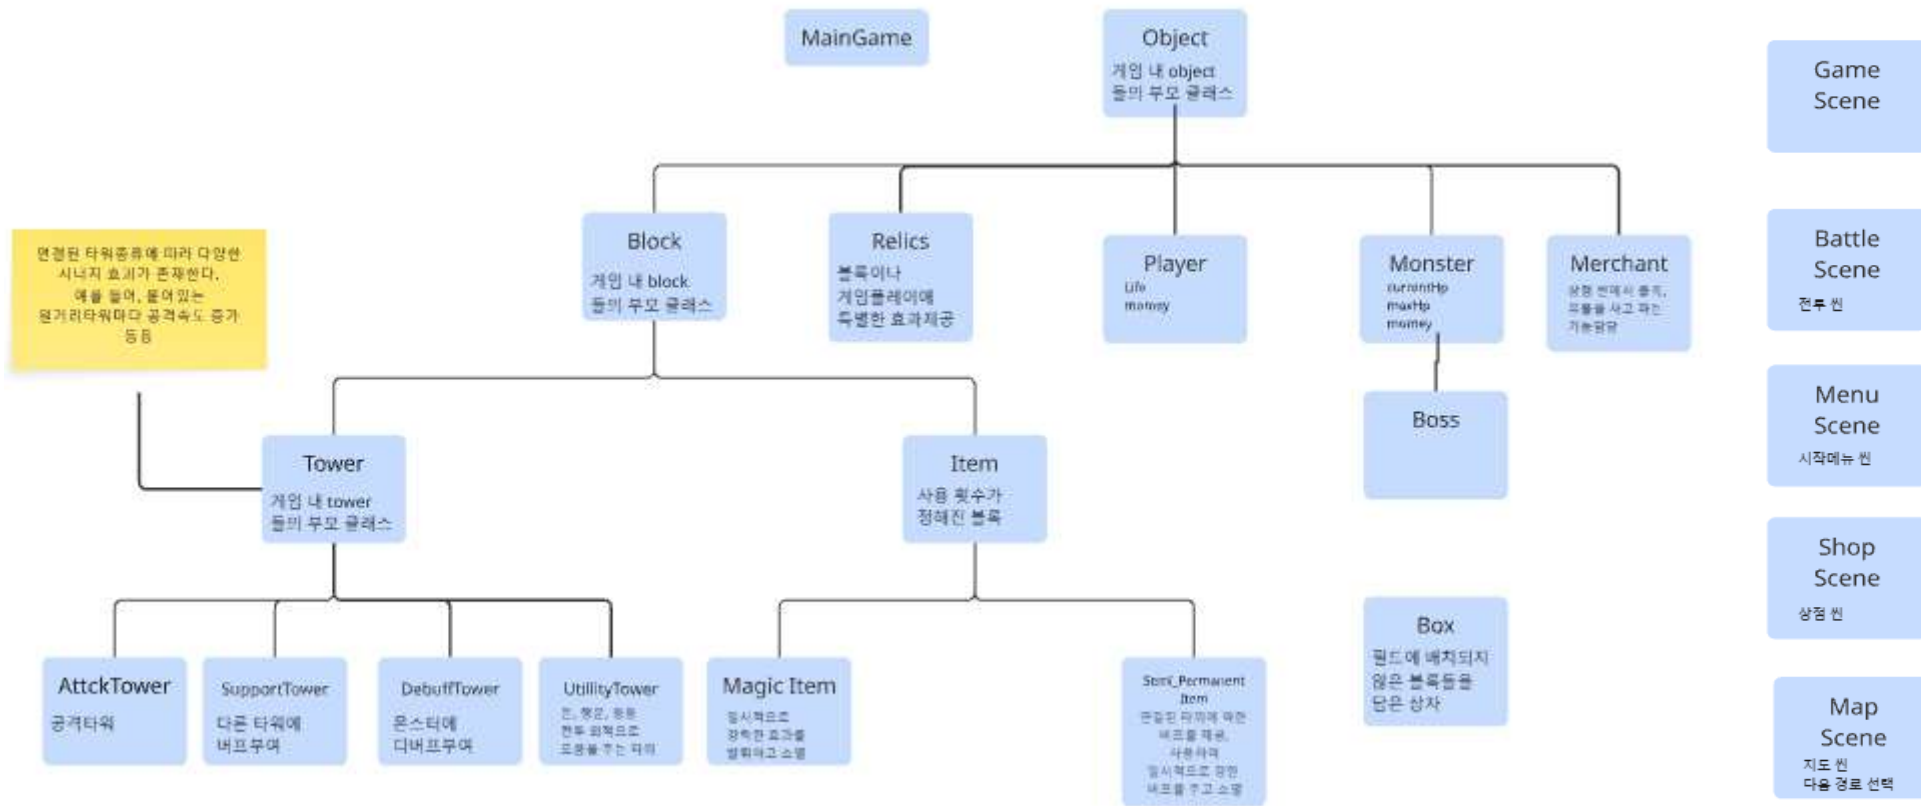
MainGame

Object
게임 내 object
들의 부모 클래스

Game Scene

연결된 타워종류에 따라 다양한 시너지 효과가 존재한다.
예를 들어, 붙어있는 원거리타워마다 공격속도 증가 등등

Block
게임 내 block
들의 부모 클래스

Relics
블록이나
게임플레이에
특별한 효과제공

Player
Life
money

Monster
currentHp
maxHp
money

Merchant
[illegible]

Battle Scene
전투 씬

Boss

Menu Scene
시작메뉴 씬

Tower
게임 내 tower
들의 부모 클래스

Item
사용 횟수가
정해진 블록

Shop Scene
상점 씬

Box
필드에 배치되지
않은 블록들을
담은 상자

AttckTower
공격타워

SupportTower
다른 타워에
버프부여

DebuffTower
몬스터에
디버프부여

UtilityTower
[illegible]

Magic Item
일시적으로
강력한 효과를
발휘하고 소멸

Semi_Permanent Item
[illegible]

Map Scene
지도 씬
다음 경로 선택